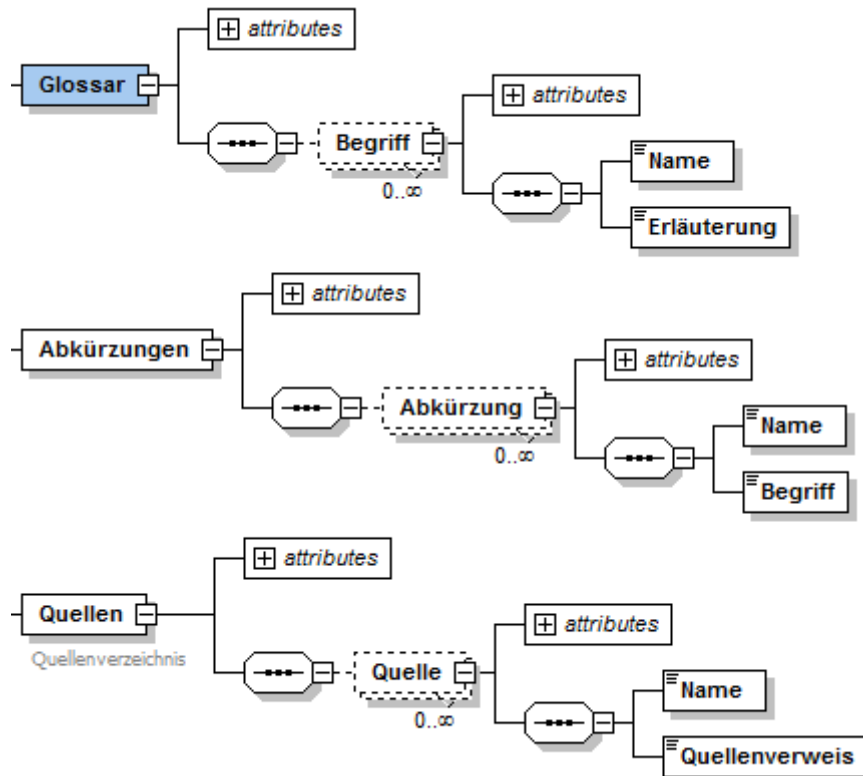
Glossar

attributes

Begriff

0..∞

attributes

Name

Erläuterung

Abkürzungen

attributes

Abkürzung

0..∞

attributes

Name

Begriff

Quellen

Quellenverzeichnis

attributes

Quelle

0..∞

attributes

Name

Quellenverweis